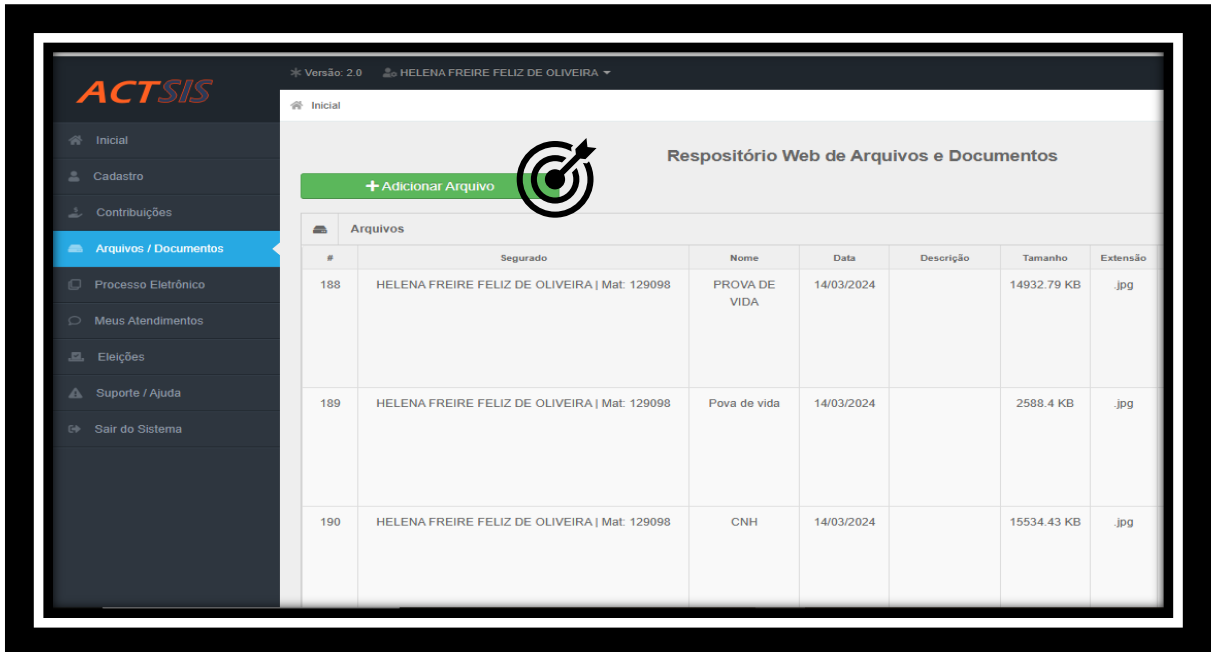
ACTSIS

Versão: 2.0 HELENA FREIRE FELIZ DE OLIVEIRA

Inicial

Inicial
Cadastro
Contribuições
Arquivos / Documentos
Processo Eletrônico
Meus Atendimentos
Eleições
Suporte / Ajuda
Sair do Sistema

Respositório Web de Arquivos e Documentos

+ Adicionar Arquivo

Arquivos

| # | Segurado | Nome | Data | Descrição | Tamanho | Extensão |
|---|---|---|---|---|---|---|
| 188 | HELENA FREIRE FELIZ DE OLIVEIRA \| Mat: 129098 | PROVA DE VIDA | 14/03/2024 | | 14932.79 KB | .jpg |
| 189 | HELENA FREIRE FELIZ DE OLIVEIRA \| Mat: 129098 | Pova de vida | 14/03/2024 | | 2588.4 KB | .jpg |
| 190 | HELENA FREIRE FELIZ DE OLIVEIRA \| Mat: 129098 | CNH | 14/03/2024 | | 15534.43 KB | .jpg |